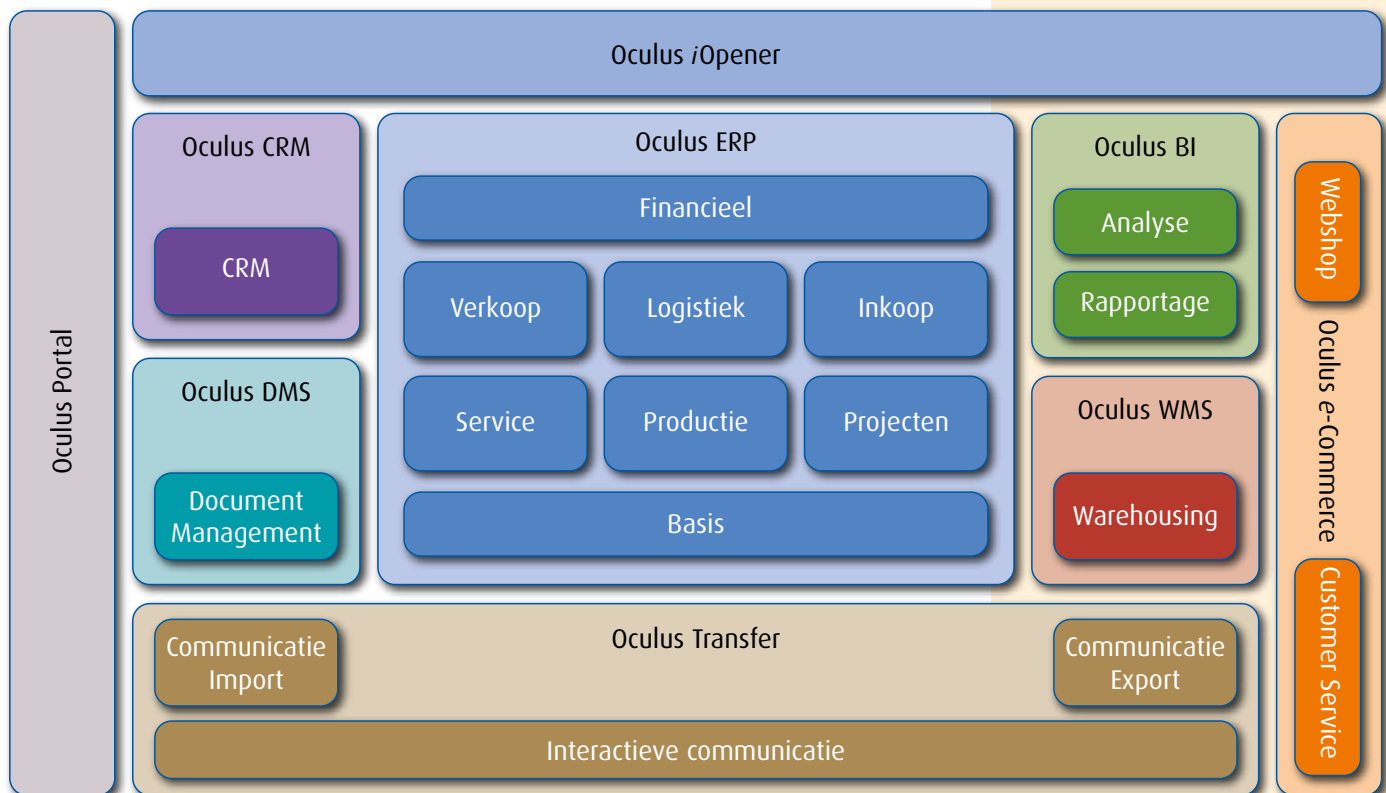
Oculus Portal

Oculus *i*Opener

Oculus CRM

CRM

Oculus DMS

Document Management

Oculus ERP

Financieel

Verkoop

Logistiek

Inkoop

Service

Productie

Projecten

Basis

Oculus BI

Analyse

Rapportage

Oculus WMS

Warehousing

Webshop

Oculus *e*-Commerce

Customer Service

Oculus Transfer

Communicatie Import

Communicatie Export

Interactieve communicatie